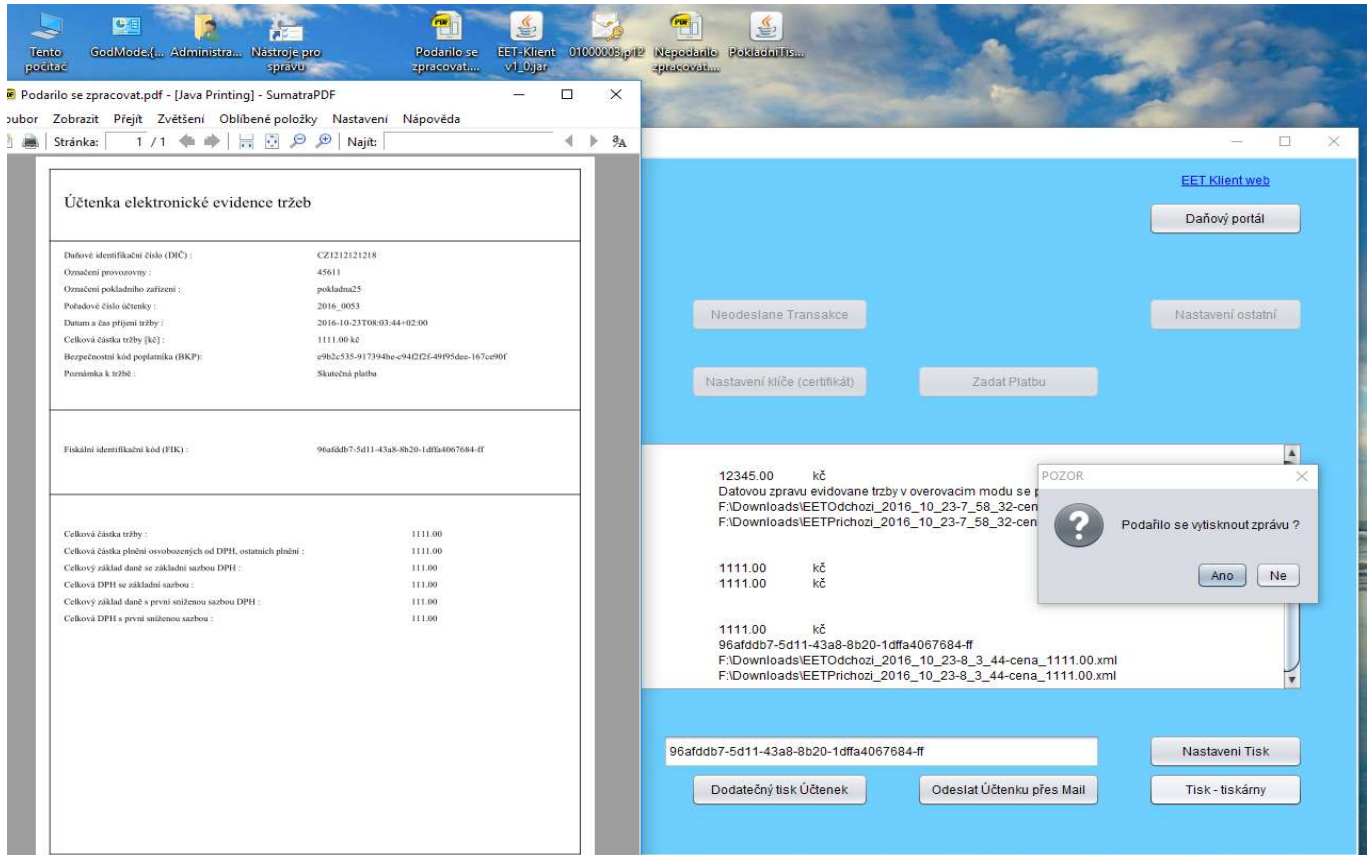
Tento počítač
GodMode.{...
Administra...
Nástroje pro správu
Podarilo se zpracovat...
EET-Klient v1_0.jar
01000003.p12
Nepodarilo zpracovat...
PokladniTis...

Podarilo se zpracovat.pdf - [Java Printing] - SumatraPDF

oubor Zobrazit Přejít Zvětšení Oblíbené položky Nastavení Nápověda

Stránka: 1 / 1 Najít:

Účtenka elektronické evidence tržeb

| | |
|---|---|
| Daňové identifikační číslo (DIČ) : | CZ1212121218 |
| Označení provozovny : | 45611 |
| Označení pokladního zařízení : | pokladna25 |
| Pořadové číslo účtenky : | 2016_0053 |
| Datum a čas přijetí tržby : | 2016-10-23T08:03:44+02:00 |
| Celková částka tržby [kč] : | 1111.00 kč |
| Bezpečnostní kód poplatníka (BKP): | e9b2c535-917394be-c94f2f2f-49f95dee-167ce90f |
| Poznámka k tržbě : | Skutečná platba |

| | |
|---|---|
| Fiskální identifikační kód (FIK) : | 96afddb7-5d11-43a8-8b20-1dffa4067684-ff |

| | |
|---|---|
| Celková částka tržby : | 1111.00 |
| Celková částka plnění osvobozených od DPH, ostatních plnění : | 1111.00 |
| Celkový základ daně se základní sazbou DPH : | 111.00 |
| Celková DPH se základní sazbou : | 111.00 |
| Celkový základ daně s první sníženou sazbou DPH : | 111.00 |
| Celková DPH s první sníženou sazbou : | 111.00 |

EET Klient web

Daňový portál

Neodeslane Transakce

Nastavení ostatní

Nastavení klíče (certifikát)

Zadat Platbu

12345.00 kč
Datovou zpravu evidovane trzby v overovacim modu se p
F:\Downloads\EETOdchozi_2016_10_23-7_58_32-cen
F:\Downloads\EETPrichozi_2016_10_23-7_58_32-cen

1111.00 kč
1111.00 kč

1111.00 kč
96afddb7-5d11-43a8-8b20-1dffa4067684-ff
F:\Downloads\EETOdchozi_2016_10_23-8_3_44-cena_1111.00.xml
F:\Downloads\EETPrichozi_2016_10_23-8_3_44-cena_1111.00.xml

POZOR
Podařilo se vytisknout zprávu ?
Ano Ne

96afddb7-5d11-43a8-8b20-1dffa4067684-ff

Nastaveni Tisk

Dodatečný tisk Účtenek

Odeslat Účtenku přes Mail

Tisk - tiskárny